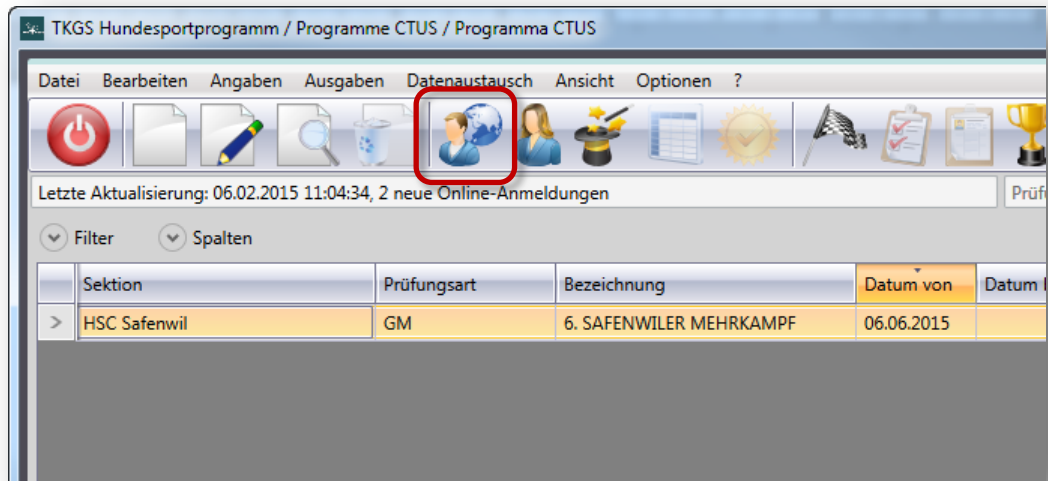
TKGS Hundesportprogramm / Programme CTUS / Programma CTUS

Datei Bearbeiten Angaben Ausgaben Datenaustausch Ansicht Optionen ?

Letzte Aktualisierung: 06.02.2015 11:04:34, 2 neue Online-Anmeldungen

Prüfu

Filter Spalten

| | Sektion | Prüfungsart | Bezeichnung | Datum von | Datum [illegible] |
|---|---|---|---|---|---|
| > | HSC Safenwil | GM | 6. SAFENWILER MEHRKAMPF | 06.06.2015 | |